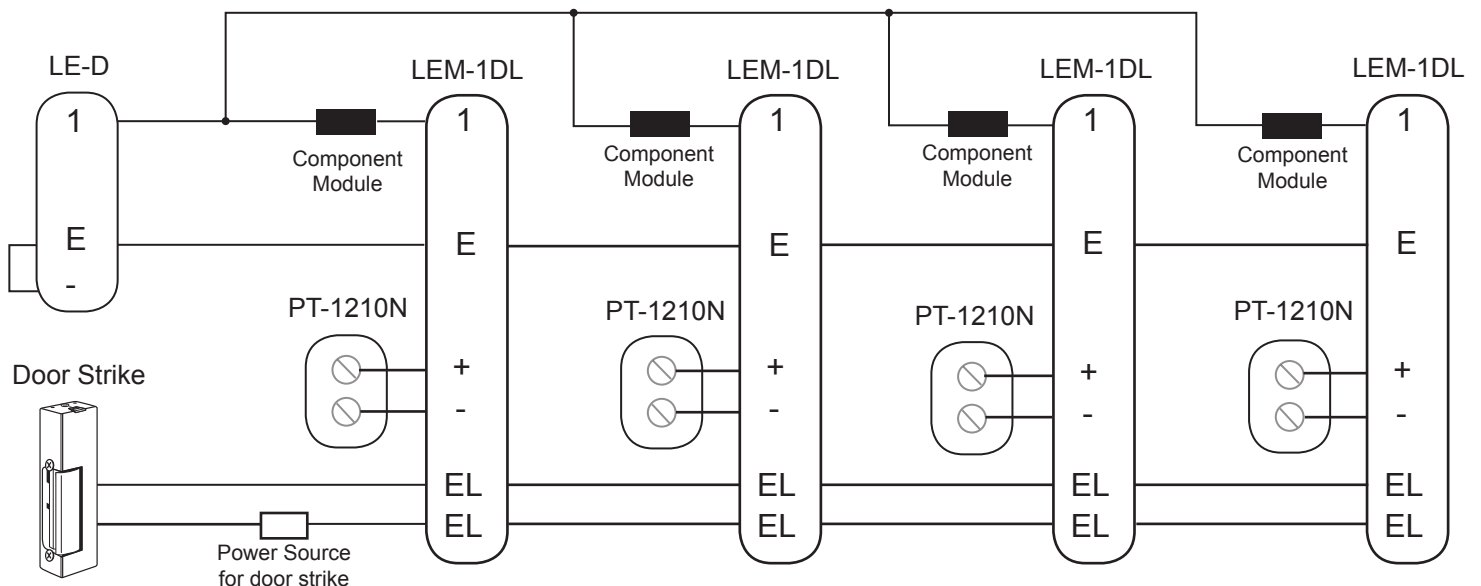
LE-D
1
E
-

LEM-1DL
1
E
+
-
EL
EL

LEM-1DL
1
E
+
-
EL
EL

LEM-1DL
1
E
+
-
EL
EL

LEM-1DL
1
E
+
-
EL
EL

Component Module
Component Module
Component Module
Component Module

PT-1210N
PT-1210N
PT-1210N
PT-1210N

Door Strike

Power Source for door strike